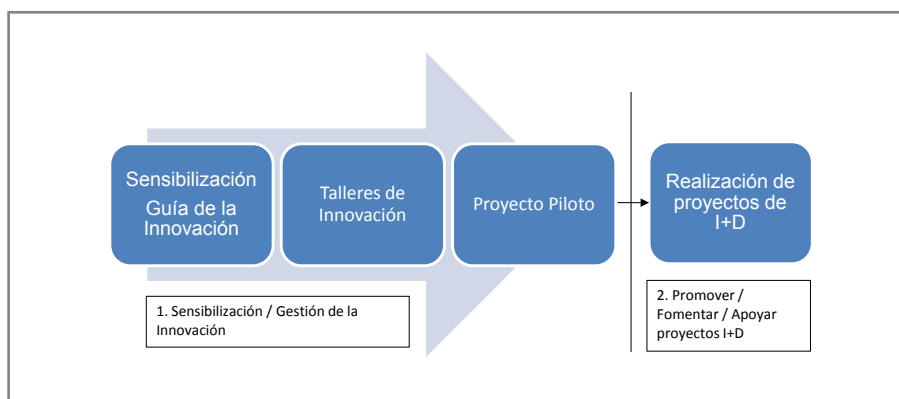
Sensibilización
Guía de la Innovación

Talleres de Innovación

Proyecto Piloto

Realización de proyectos de I+D

1. Sensibilización / Gestión de la Innovación

2. Promover / Fomentar / Apoyar proyectos I+D